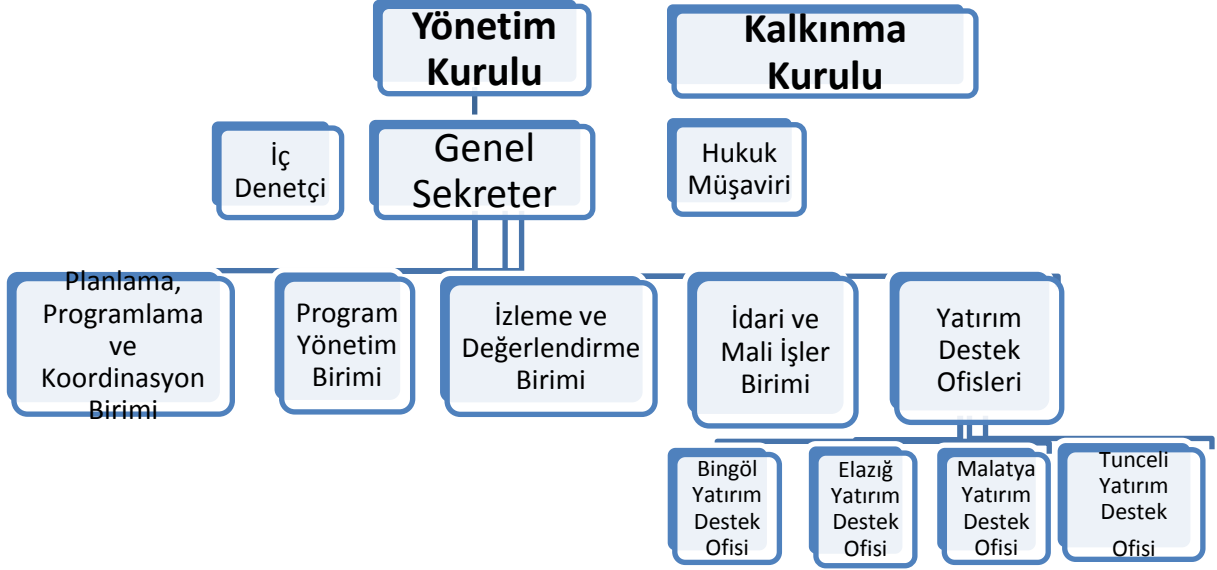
Yönetim Kurulu

Kalkınma Kurulu

İç Denetçi

Genel Sekreter

Hukuk Müşaviri

Planlama, Programlama ve Koordinasyon Birimi

Program Yönetim Birimi

İzleme ve Değerlendirme Birimi

İdari ve Mali İşler Birimi

Yatırım Destek Ofisleri

Bingöl Yatırım Destek Ofisi

Elazığ Yatırım Destek Ofisi

Malatya Yatırım Destek Ofisi

Tunceli Yatırım Destek Ofisi